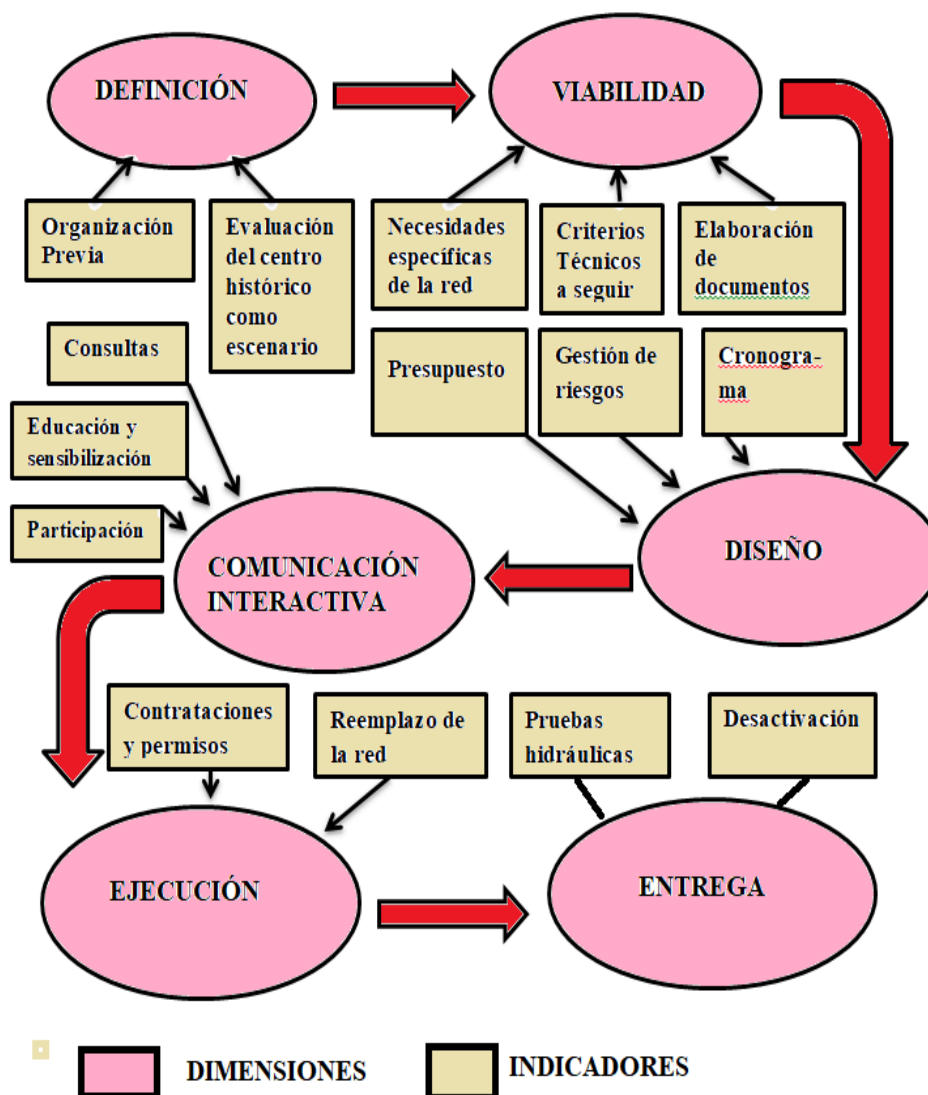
DEFINICIÓN

VIABILIDAD

Organización Previa

Evaluación del centro histórico como escenario

Necesidades específicas de la red

Criterios Técnicos a seguir

Elaboración de documentos

Consultas

Presupuesto

Gestión de riesgos

Cronograma

Educación y sensibilización

Participación

COMUNICACIÓN INTERACTIVA

DISEÑO

Contrataciones y permisos

Reemplazo de la red

Pruebas hidráulicas

Desactivación

EJECUCIÓN

ENTREGA

DIMENSIONES

INDICADORES